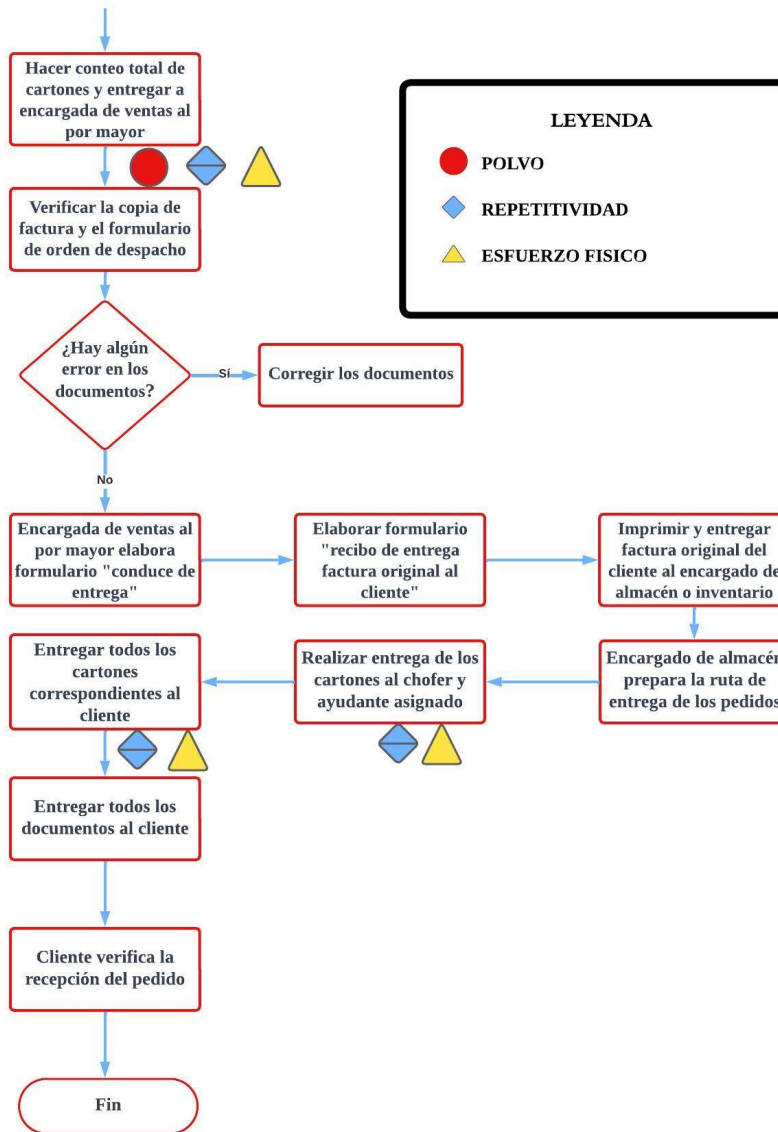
Hacer conteo total de cartones y entregar a encargada de ventas al por mayor

LEYENDA

POLVO

REPETITIVIDAD

ESFUERZO FISICO

Verificar la copia de factura y el formulario de orden de despacho

¿Hay algún error en los documentos?

Sí

Corregir los documentos

No

Encargada de ventas al por mayor elabora formulario "conduce de entrega"

Elaborar formulario "recibo de entrega factura original al cliente"

Imprimir y entregar factura original del cliente al encargado de almacén o inventario

Encargado de almacén prepara la ruta de entrega de los pedidos

Realizar entrega de los cartones al chofer y ayudante asignado

Entregar todos los cartones correspondientes al cliente

Entregar todos los documentos al cliente

Cliente verifica la recepción del pedido

Fin